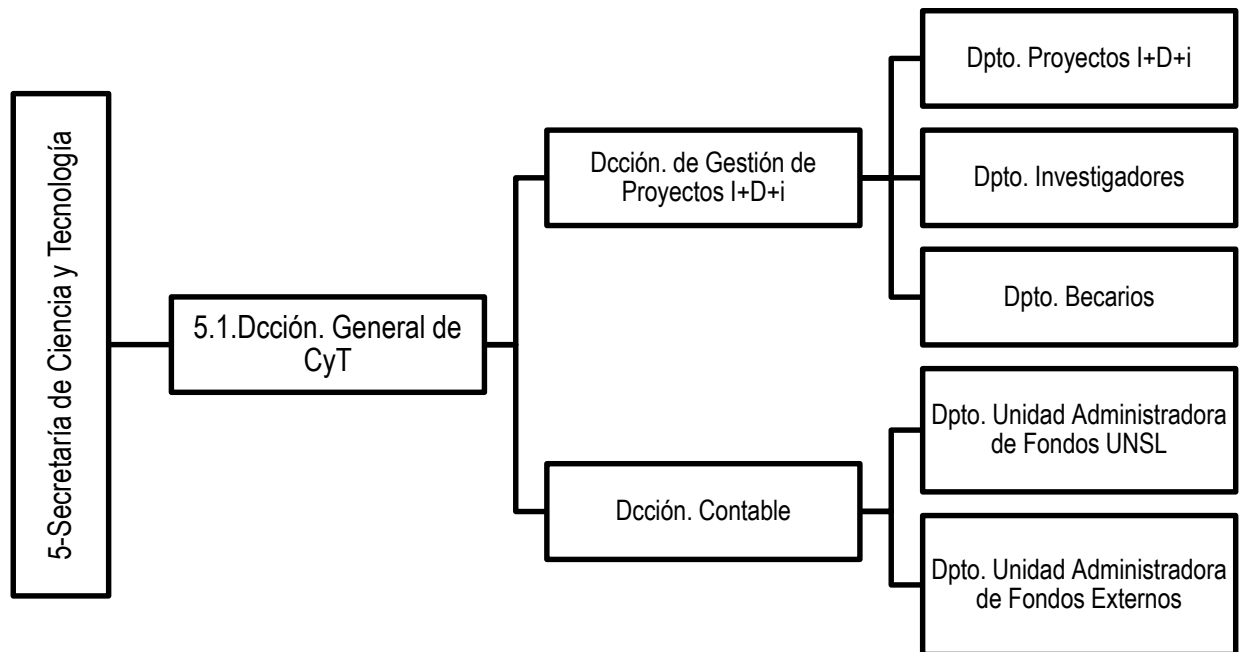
5-Secretaría de Ciencia y Tecnología

5.1.Dcción. General de CyT

Dcción. de Gestión de Proyectos I+D+i

Dpto. Proyectos I+D+i

Dpto. Investigadores

Dpto. Becarios

Dcción. Contable

Dpto. Unidad Administradora de Fondos UNSL

Dpto. Unidad Administradora de Fondos Externos